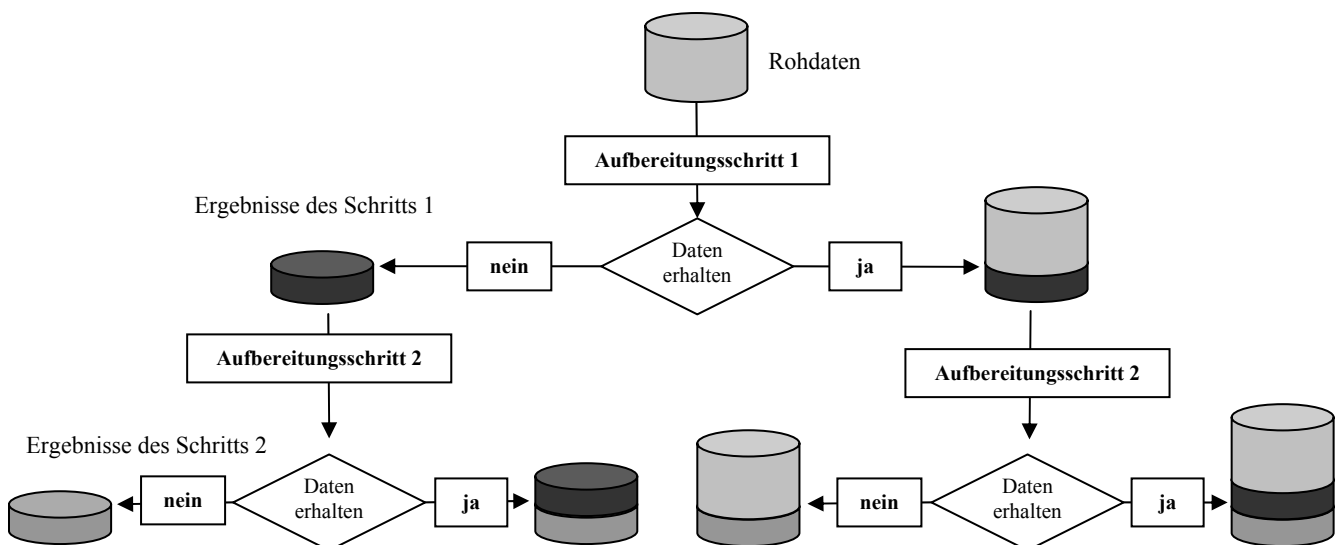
Rohdaten

Aufbereitungsschritt 1

Ergebnisse des Schritts 1

nein

Daten erhalten

ja

Aufbereitungsschritt 2

Aufbereitungsschritt 2

Ergebnisse des Schritts 2

nein

Daten erhalten

ja

nein

Daten erhalten

ja